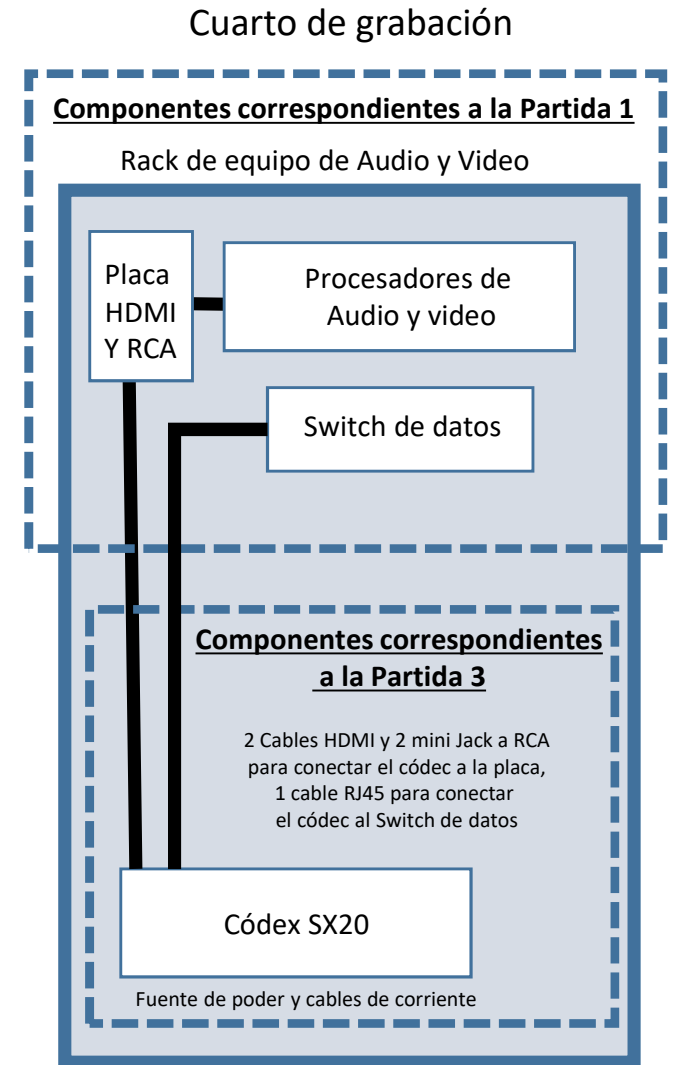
Cuarto de grabación

Componentes correspondientes a la Partida 1

Rack de equipo de Audio y Video

Placa HDMI Y RCA

Procesadores de Audio y video

Switch de datos

Componentes correspondientes a la Partida 3

2 Cables HDMI y 2 mini Jack a RCA para conectar el códec a la placa, 1 cable RJ45 para conectar el códec al Switch de datos

Códex SX20

Fuente de poder y cables de corriente